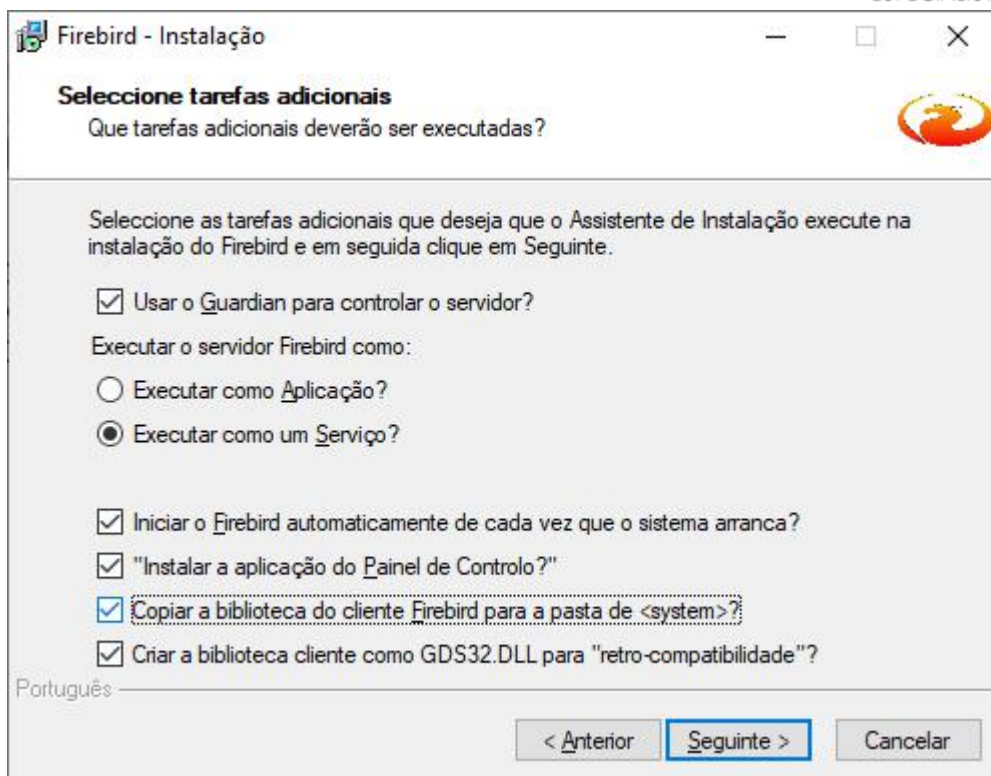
Firebird - Instalação

Seleccione tarefas adicionais
Que tarefas adicionais deverão ser executadas?

Seleccione as tarefas adicionais que deseja que o Assistente de Instalação execute na instalação do Firebird e em seguida clique em Seguinte.

☑ Usar o Guardian para controlar o servidor?

Executar o servidor Firebird como:

○ Executar como Aplicação?

◉ Executar como um Serviço?

☑ Iniciar o Firebird automaticamente de cada vez que o sistema arranca?

☑ "Instalar a aplicação do Painel de Controlo?"

☑ Copiar a biblioteca do cliente Firebird para a pasta de <system>?

☑ Criar a biblioteca cliente como GDS32.DLL para "retro-compatibilidade"?

Português

< Anterior  Seguinte >  Cancelar